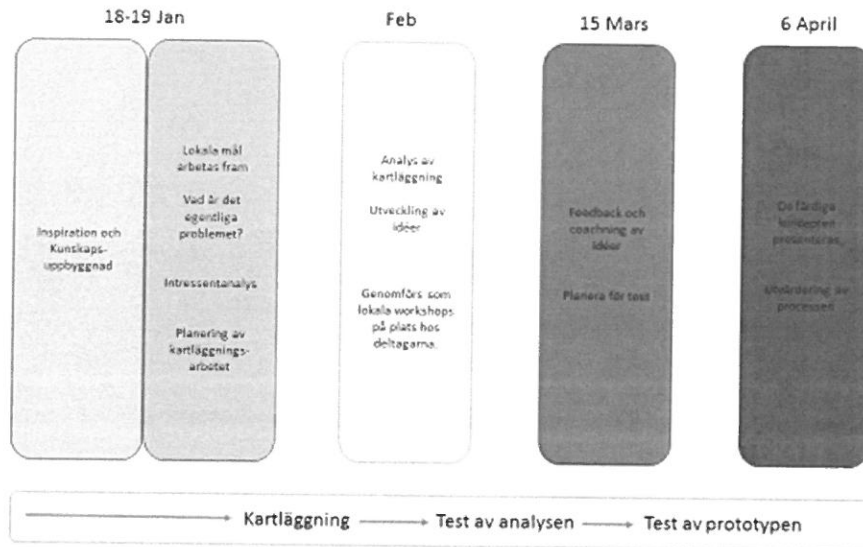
18-19 Jan

Inspiration och Kunskaps-uppbyggnad

Lokala mål arbetas fram

Vad är det egentliga problemet?

Intressentanalys

Planering av kartläggnings-arbetet

Feb

Analys av kartläggning

Utveckling av idéer

Genomförs som lokala workshops på plats hos deltagarna.

15 Mars

Feedback och coachning av idéer

Planera för test

6 April

De färdiga koncepten presenteras

Utvärdering av processen

Kartläggning → Test av analysen → Test av prototypen